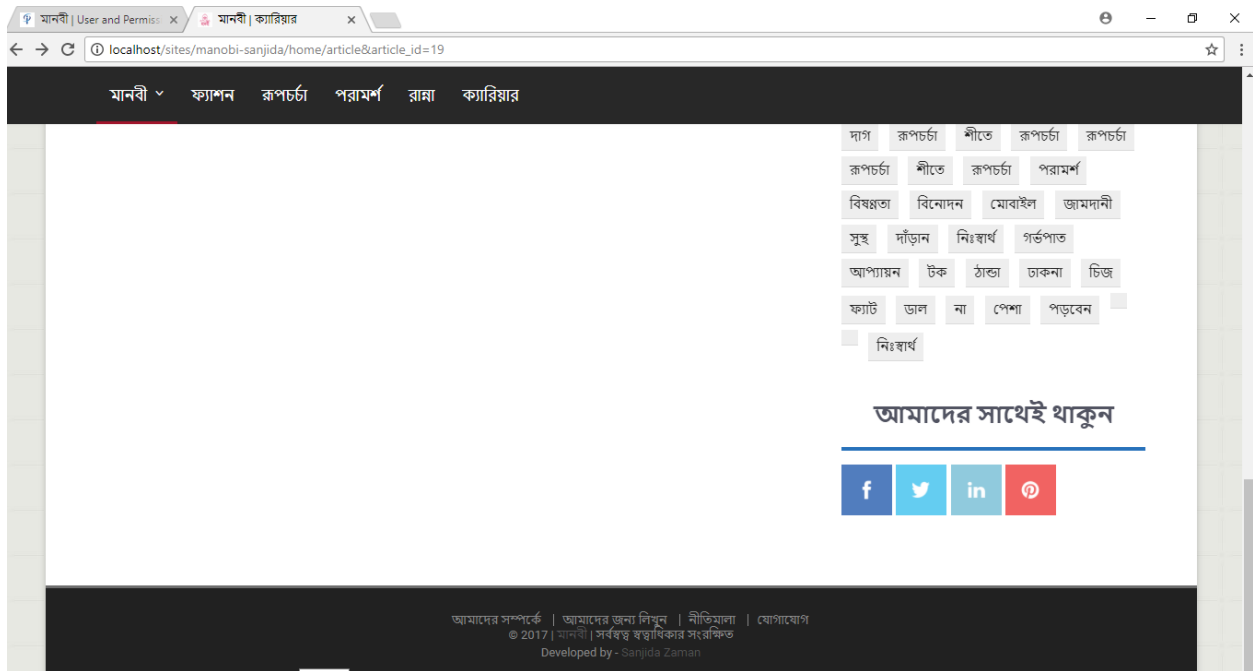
মানবী | User and Permiss ×
মানবী | ক্যারিয়ার ×

localhost/sites/manobi-sanjida/home/article&article_id=19

মানবী ফ্যাশন রূপচর্চা পরামর্শ রান্না ক্যারিয়ার

দাগ রূপচর্চা শীতে রূপচর্চা রূপচর্চা
রূপচর্চা শীতে রূপচর্চা পরামর্শ
বিষণ্ণতা বিনোদন মোবাইল জামদানী
সুস্থ দাঁড়ান নিঃস্বার্থ গর্ভপাত
আপ্যায়ন টক ঠান্ডা ঢাকনা চিজ
ফ্যাট ডাল না পেশা পড়বেন
নিঃস্বার্থ

আমাদের সাথেই থাকুন

f in

আমাদের সম্পর্কে | আমাদের জন্য লিখুন | নীতিমালা | যোগাযোগ
© 2017 | মানবী | সর্বস্বত্ব স্বত্বাধিকার সংরক্ষিত
Developed by - Sanjida Zaman